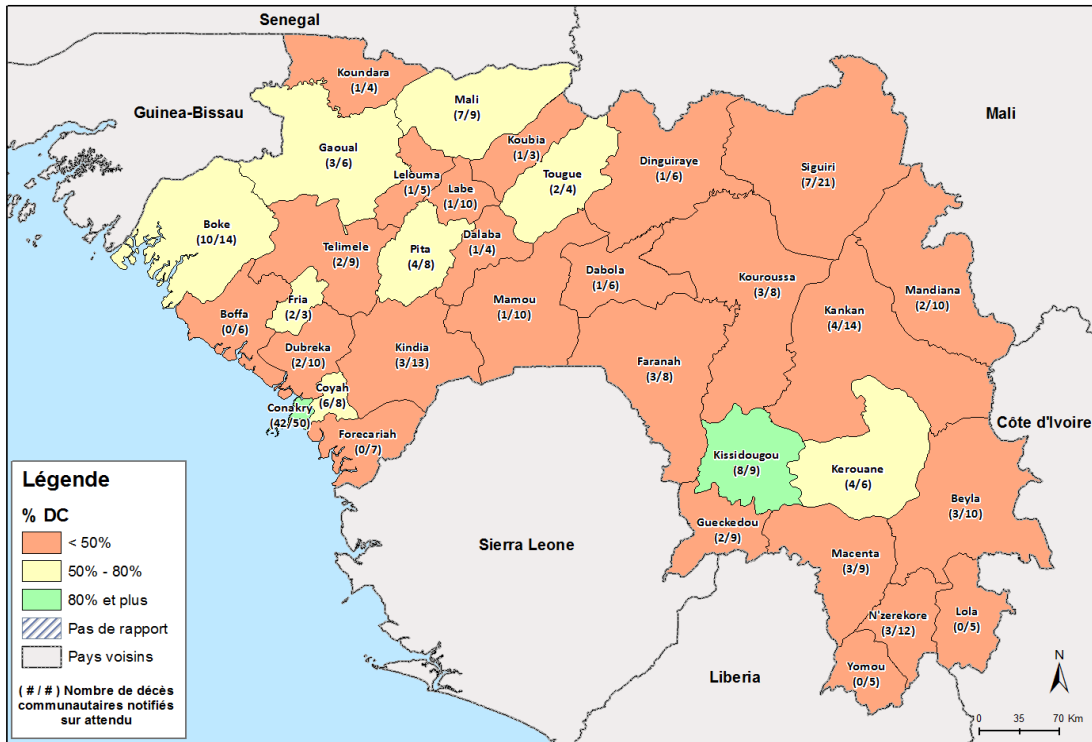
Senegal

Guinea-Bissau

Mali

Koundara
(1/4)

Mali
(7/9)

Gaoual
(3/6)

Koubia
(1/3)

Dinguiraye
(1/6)

Siguiri
(7/21)

Lelouma
(1/5)

Tougue
(2/4)

Labe
(1/10)

Boke
(10/14)

Dalaba
(1/4)

Telimele
(2/9)

Pita
(4/8)

Dabola
(1/6)

Kouroussa
(3/8)

Mandiana
(2/10)

Fria
(2/3)

Mamou
(1/10)

Kankan
(4/14)

Boffa
(0/6)

Kindia
(3/13)

Dubreka
(2/10)

Faranah
(3/8)

Coyah
(6/8)

Conakry
(42/50)

Forecariah
(0/7)

Côte d'Ivoire

Kissidougou
(8/9)

Kerouane
(4/6)

Beyla
(3/10)

Gueckedou
(2/9)

Sierra Leone

Macenta
(3/9)

N'zerekore
(3/12)

Lola
(0/5)

Yomou
(0/5)

Liberia

Légende

% DC

< 50%

50% - 80%

80% et plus

Pas de rapport

Pays voisins

( # / # ) Nombre de décès communautaires notifiés sur attendu

N

0 35 70 Km